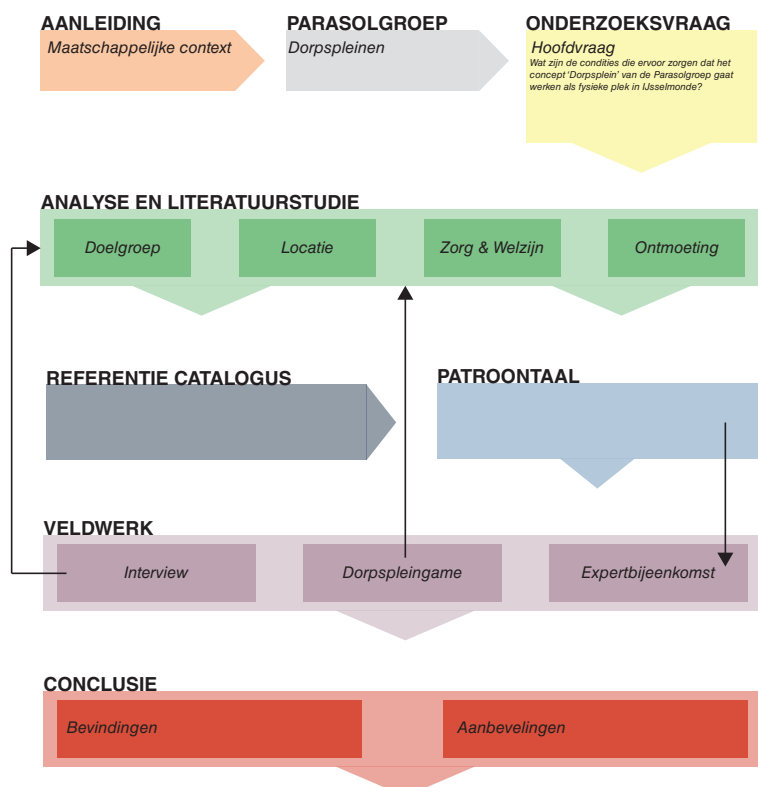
AANLEIDING
Maatschappelijke context

PARASOLGROEP
Dorpspleinen

ONDERZOEKSVRAAG
Hoofdvraag
Wat zijn de condities die ervoor zorgen dat het concept 'Dorpsplein' van de Parasolgroep gaat werken als fysieke plek in IJsselmonde?

ANALYSE EN LITERATUURSTUDIE
Doelgroep
Locatie
Zorg & Welzijn
Ontmoeting

REFERENTIE CATALOGUS

PATROONTAAL

VELDWERK
Interview
Dorpspleingame
Expertbijeenkomst

CONCLUSIE
Bevindingen
Aanbevelingen